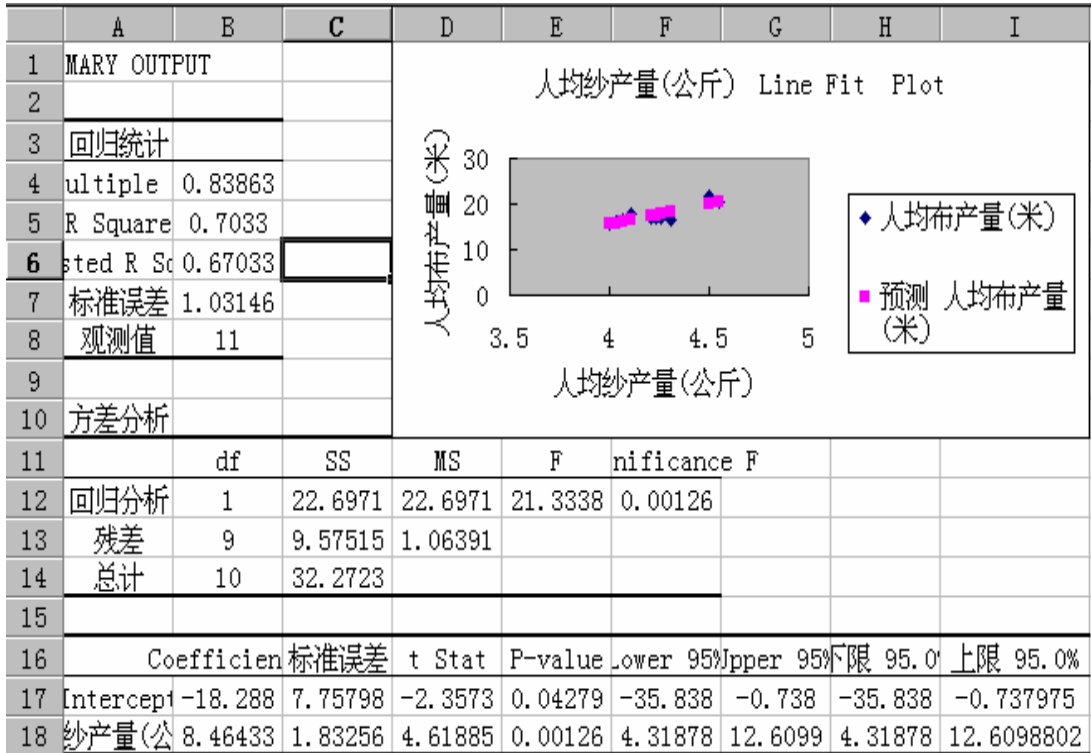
| | A | B | C | D | E | F | G | H | I |
|---|---|---|---|---|---|---|---|---|---|
| 1 | MARY OUTPUT | | | | | | | | |
| 2 | | | | | | | | | |
| 3 | 回归统计 | | | | | | | | |
| 4 | ultiple | 0.83863 | | | | | | | |
| 5 | R Square | 0.7033 | | | | | | | |
| 6 | sted R Sc | 0.67033 | | | | | | | |
| 7 | 标准误差 | 1.03146 | | | | | | | |
| 8 | 观测值 | 11 | | | | | | | |
| 9 | | | | | | | | | |
| 10 | 方差分析 | | | | | | | | |
| 11 | | df | SS | MS | F | nificance F | | | |
| 12 | 回归分析 | 1 | 22.6971 | 22.6971 | 21.3338 | 0.00126 | | | |
| 13 | 残差 | 9 | 9.57515 | 1.06391 | | | | | |
| 14 | 总计 | 10 | 32.2723 | | | | | | |
| 15 | | | | | | | | | |
| 16 | | Coefficien | 标准误差 | t Stat | P-value | Lower 95% | Upper 95% | 下限 95.0% | 上限 95.0% |
| 17 | Intercept | -18.288 | 7.75798 | -2.3573 | 0.04279 | -35.838 | -0.738 | -35.838 | -0.737975 |
| 18 | 纱产量(公 | 8.46433 | 1.83256 | 4.61885 | 0.00126 | 4.31878 | 12.6099 | 4.31878 | 12.6098802 |

人均纱产量(公斤) Line Fit Plot

人均布产量(米)
30
20
10
0
3.5 4 4.5 5
人均纱产量(公斤)

人均布产量(米)
预测 人均布产量(米)